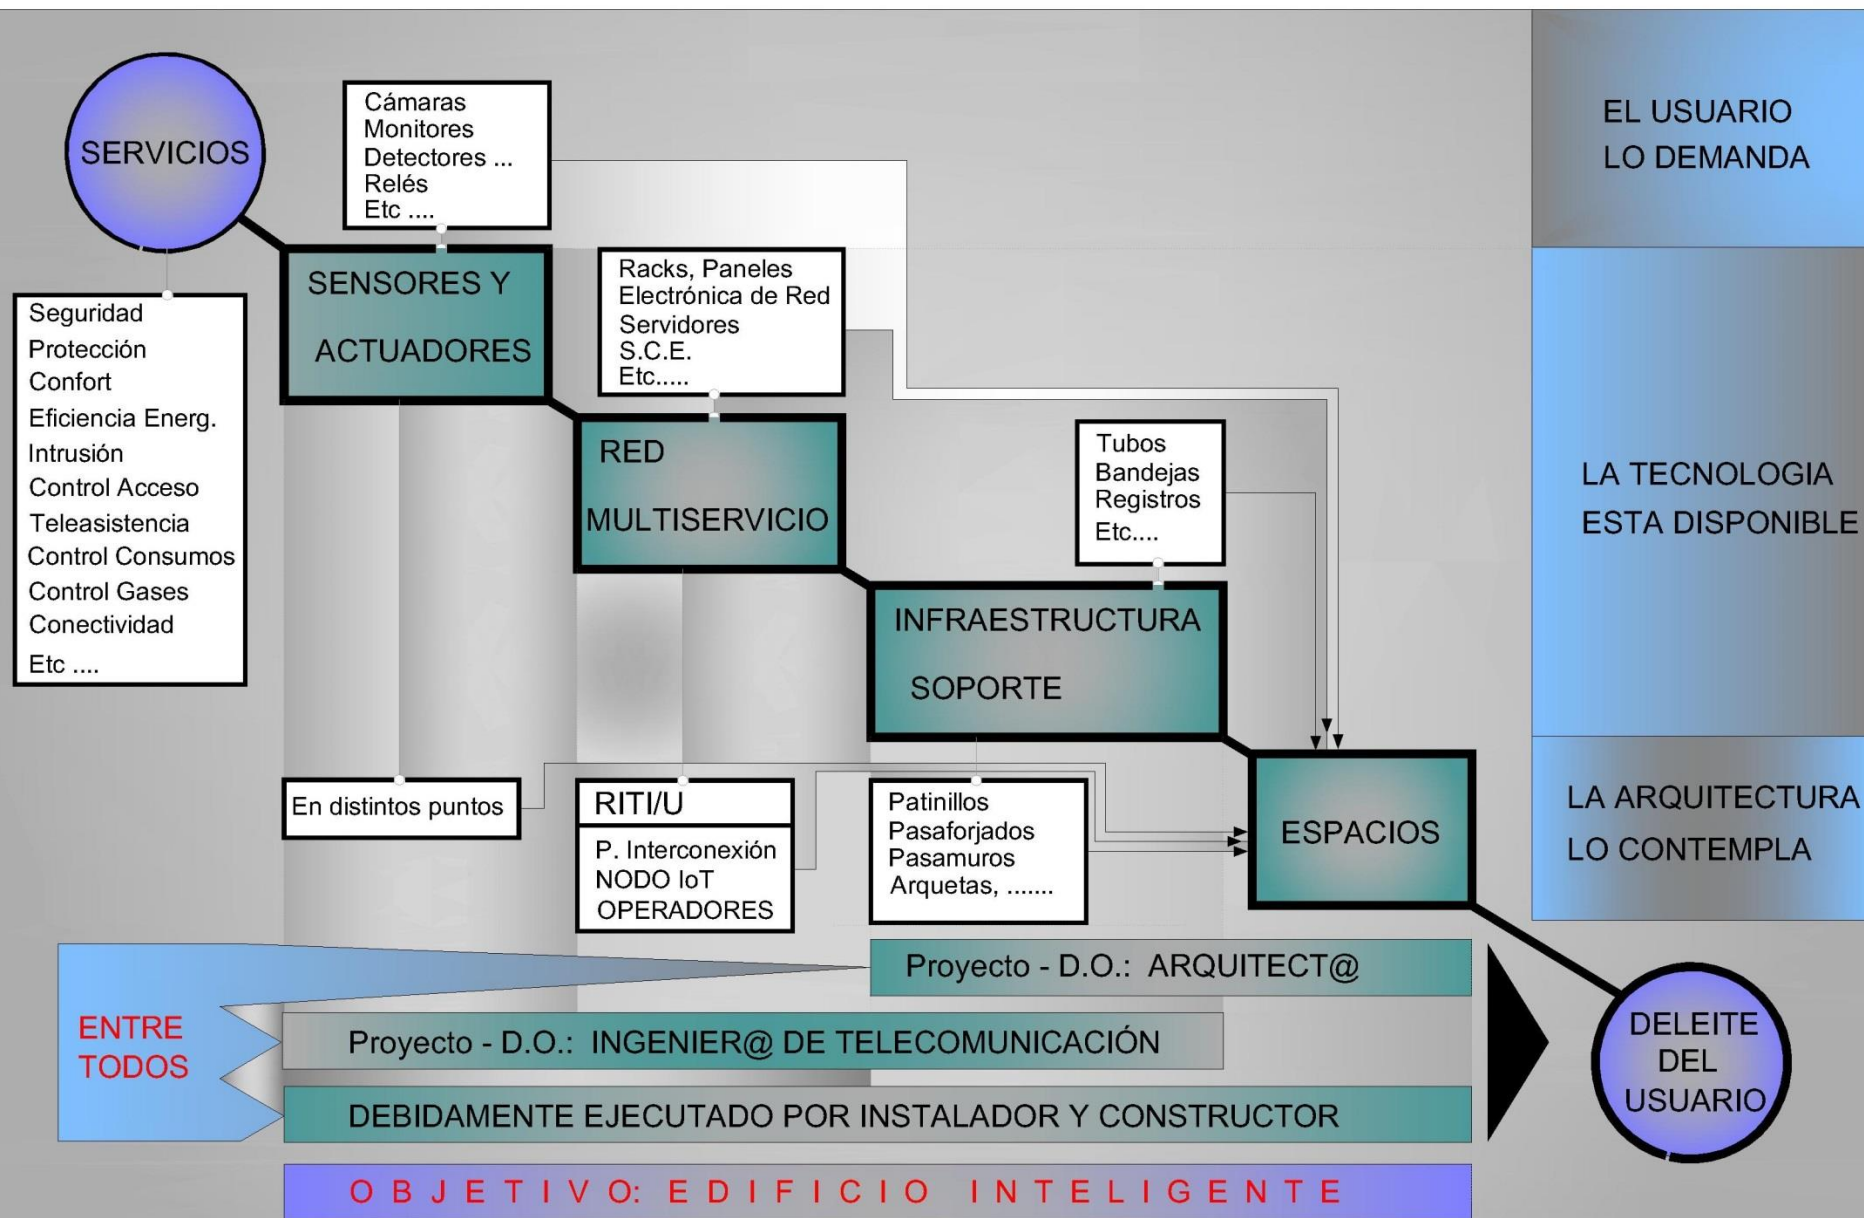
SERVICIOS

Cámaras
Monitores
Detectores ...
Relés
Etc ....

EL USUARIO
LO DEMANDA

Seguridad
Protección
Confort
Eficiencia Energ.
Intrusión
Control Acceso
Teleasistencia
Control Consumos
Control Gases
Conectividad
Etc ....

SENSORES Y
ACTUADORES

Racks, Paneles
Electrónica de Red
Servidores
S.C.E.
Etc.....

RED
MULTISERVICIO

Tubos
Bandejas
Registros
Etc....

LA TECNOLOGIA
ESTA DISPONIBLE

INFRAESTRUCTURA
SOPORTE

ESPACIOS

LA ARQUITECTURA
LO CONTEMPLA

En distintos puntos

RITI/U
P. Interconexión
NODO IoT
OPERADORES

Patinillos
Pasaforjados
Pasamuros
Arquetas, .......

Proyecto - D.O.: ARQUITECT@

ENTRE
TODOS

Proyecto - D.O.: INGENIER@ DE TELECOMUNICACIÓN

DEBIDAMENTE EJECUTADO POR INSTALADOR Y CONSTRUCTOR

DELEITE
DEL
USUARIO

OBJETIVO: EDIFICIO INTELIGENTE